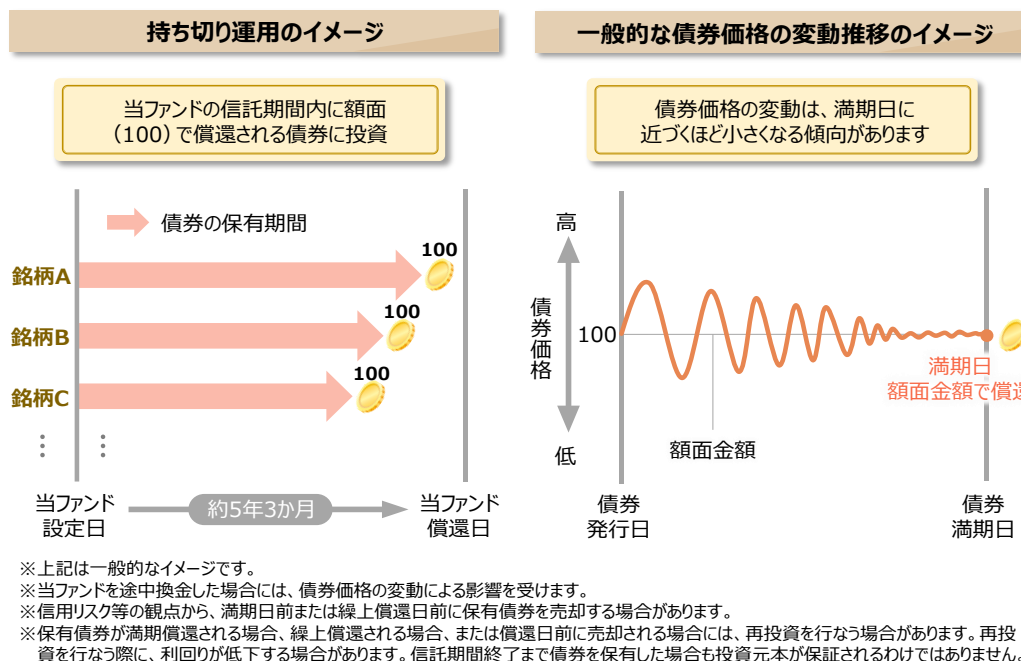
持ち切り運用のイメージ

当ファンドの信託期間内に額面（100）で償還される債券に投資

債券の保有期間

銘柄A
100
銘柄B
100
銘柄C
100

当ファンド設定日
約5年3か月
当ファンド償還日

一般的な債券価格の変動推移のイメージ

債券価格の変動は、満期日に近づくほど小さくなる傾向があります

高
債券価格
100
低
額面金額
満期日
額面金額で償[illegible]
債券発行日
債券満期日

※上記は一般的なイメージです。
※当ファンドを途中換金した場合には、債券価格の変動による影響を受けます。
※信用リスク等の観点から、満期日前または繰上償還日前に保有債券を売却する場合があります。
※保有債券が満期償還される場合、繰上償還される場合、または償還日前に売却される場合には、再投資を行なう場合があります。再投資を行なう際に、利回りが低下する場合があります。信託期間終了まで債券を保有した場合も投資元本が保証されるわけではありません。